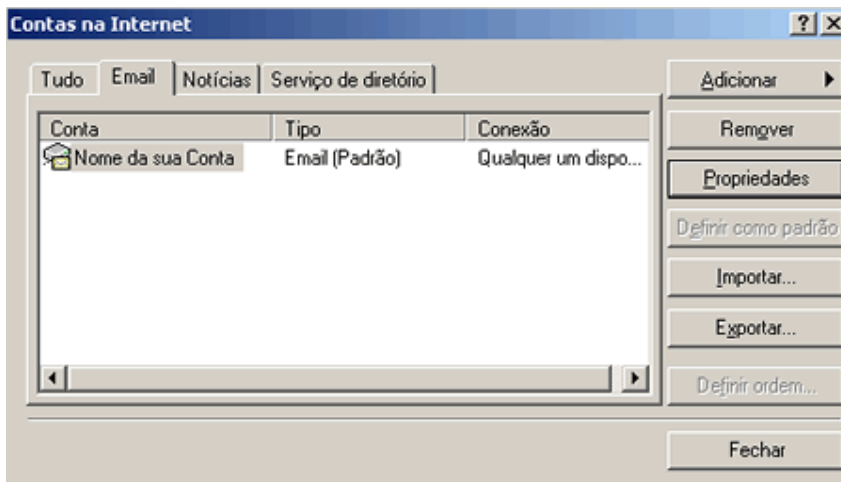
Contas na Internet

?

Tudo | Email | Notícias | Serviço de diretório

| Conta | Tipo | Conexão |
|---|---|---|
| Nome da sua Conta | Email (Padrão) | Qualquer um dispo... |

Adicionar

Remover

Propriedades

Definir como padrão

Importar...

Exportar...

Definir ordem...

Fechar